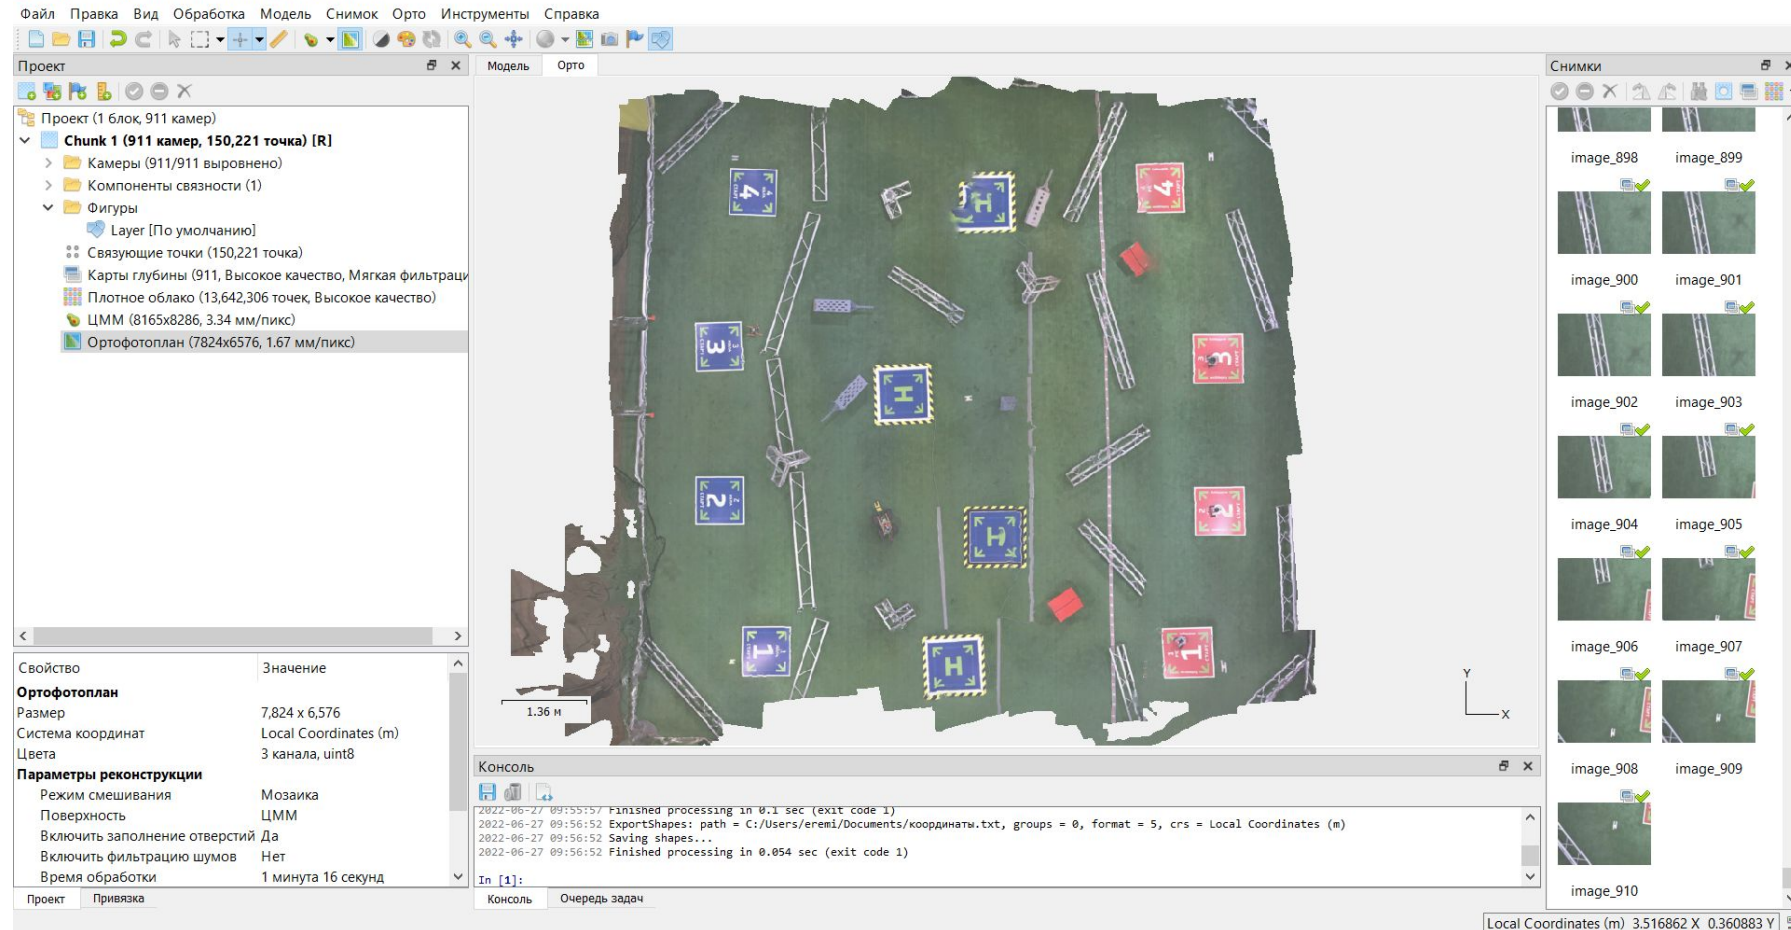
Файл Правка Вид Обработка Модель Снимок Орто Инструменты Справка

Проект

Проект (1 блок, 911 камер)
Chunk 1 (911 камер, 150,221 точка) [R]
Камеры (911/911 выровнено)
Компоненты связности (1)
Фигуры
Layer [По умолчанию]
Связующие точки (150,221 точка)
Карты глубины (911, Высокое качество, Мягкая фильтраци
Плотное облако (13,642,306 точек, Высокое качество)
ЦММ (8165x8286, 3.34 мм/пикс)
Ортофотоплан (7824x6576, 1.67 мм/пикс)

| Свойство | Значение |
|---|---|
| Ортофотоплан | |
| Размер | 7,824 x 6,576 |
| Система координат | Local Coordinates (m) |
| Цвета | 3 канала, uint8 |
| Параметры реконструкции | |
| Режим смешивания | Мозаика |
| Поверхность | ЦММ |
| Включить заполнение отверстий | Да |
| Включить фильтрацию шумов | Нет |
| Время обработки | 1 минута 16 секунд |

Проект Привязка

Модель Орто

1.36 м

Y
X

Консоль

2022-06-27 09:55:57 Finished processing in 0.1 sec (exit code 1)
2022-06-27 09:56:52 ExportShapes: path = C:/Users/eremi/Documents/координаты.txt, groups = 0, format = 5, crs = Local Coordinates (m)
2022-06-27 09:56:52 Saving shapes...
2022-06-27 09:56:52 Finished processing in 0.054 sec (exit code 1)

In [1]:

Консоль Очередь задач

Снимки

image_898 image_899
image_900 image_901
image_902 image_903
image_904 image_905
image_906 image_907
image_908 image_909
image_910

Local Coordinates (m) 3.516862 X 0.360883 Y